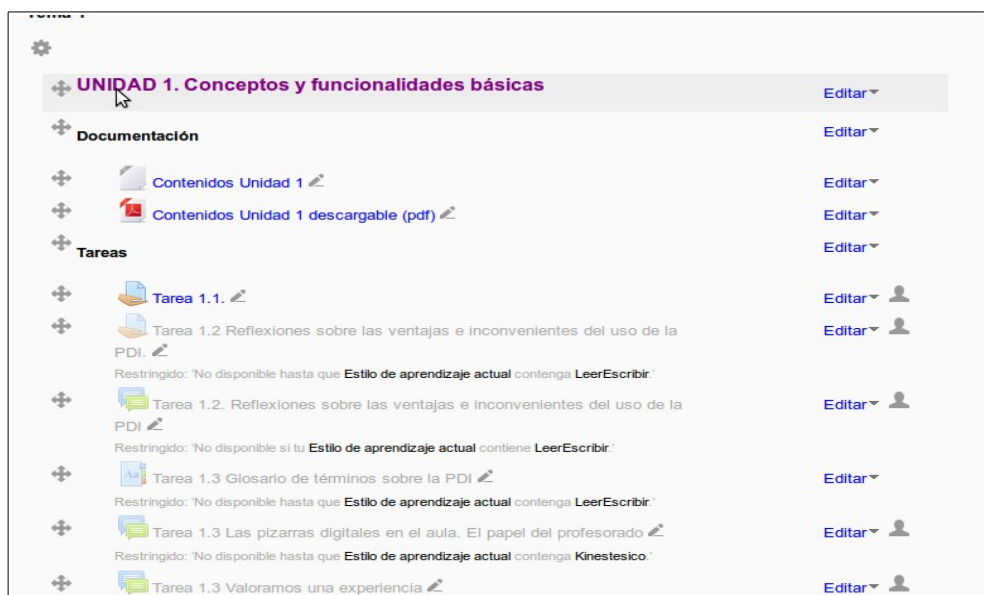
UNIDAD 1. Conceptos y funcionalidades básicas

Editar

Documentación

Editar

Contenidos Unidad 1

Editar

Contenidos Unidad 1 descargable (pdf)

Editar

Tareas

Editar

Tarea 1.1.

Editar

Tarea 1.2 Reflexiones sobre las ventajas e inconvenientes del uso de la PDI.

Editar

Restringido: 'No disponible hasta que Estilo de aprendizaje actual contenga LeerEscribir.'

Tarea 1.2. Reflexiones sobre las ventajas e inconvenientes del uso de la PDI

Editar

Restringido: 'No disponible si tu Estilo de aprendizaje actual contiene LeerEscribir.'

Tarea 1.3 Glosario de términos sobre la PDI

Editar

Restringido: 'No disponible hasta que Estilo de aprendizaje actual contenga LeerEscribir.'

Tarea 1.3 Las pizarras digitales en el aula. El papel del profesorado

Editar

Restringido: 'No disponible hasta que Estilo de aprendizaje actual contenga Kinestesico.'

Tarea 1.3 Valoramos una experiencia

Editar